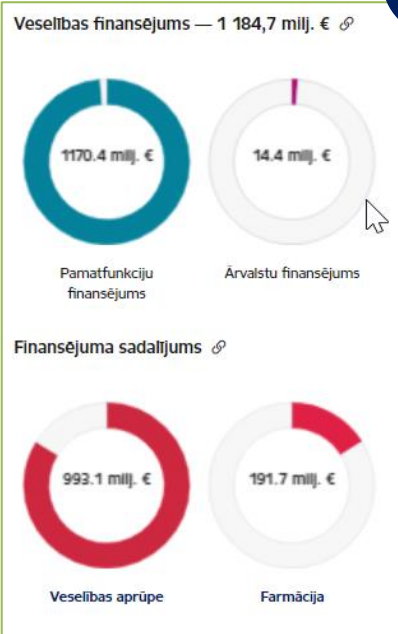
Veselības finansējums — 1 184,7 milj. €

1170.4 milj. €

Pamatfunkciju finansējums

14.4 milj. €

Ārvalstu finansējums

Finansējuma sadalījums

993.1 milj. €

Veselības aprūpe

191.7 milj. €

Farmācija